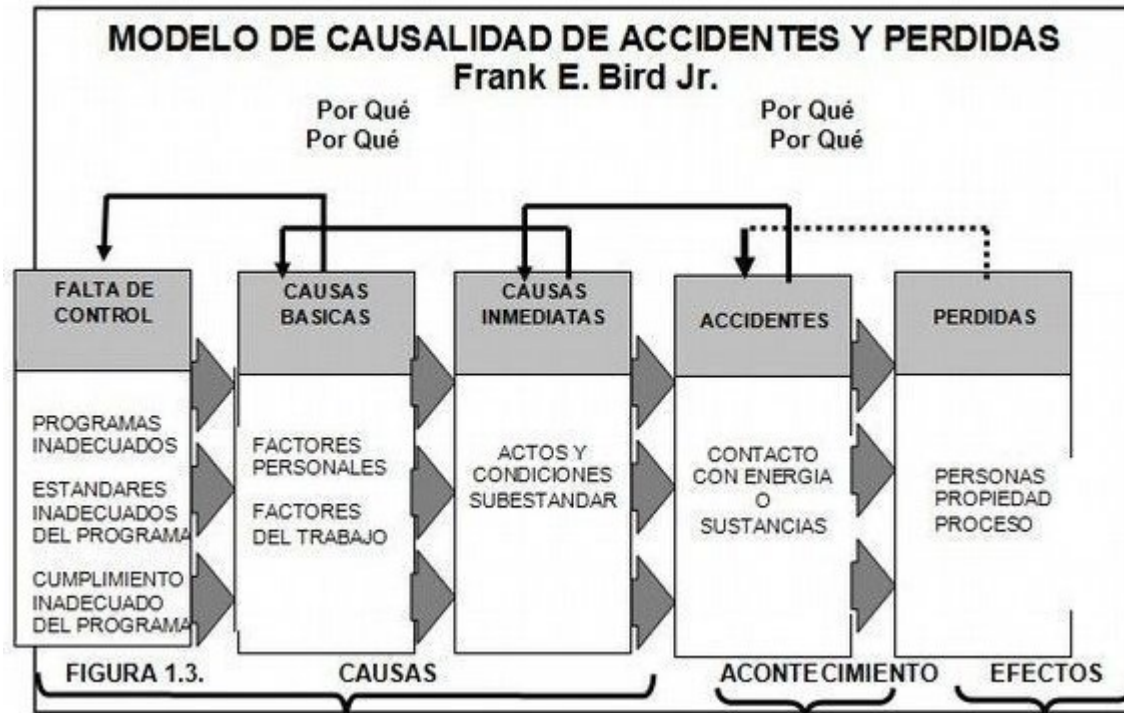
MODELO DE CAUSALIDAD DE ACCIDENTES Y PERDIDAS
Frank E. Bird Jr.

Por Qué
Por Qué

Por Qué
Por Qué

FALTA DE CONTROL

PROGRAMAS INADECUADOS

ESTANDARES INADECUADOS DEL PROGRAMA

CUMPLIMIENTO INADECUADO DEL PROGRAMA

CAUSAS BASICAS

FACTORES PERSONALES

FACTORES DEL TRABAJO

CAUSAS INMEDIATAS

ACTOS Y CONDICIONES SUBESTANDAR

ACCIDENTES

CONTACTO CON ENERGIA O SUSTANCIAS

PERDIDAS

PERSONAS PROPIEDAD PROCESO

FIGURA 1.3.

CAUSAS

ACONTECIMIENTO

EFECTOS